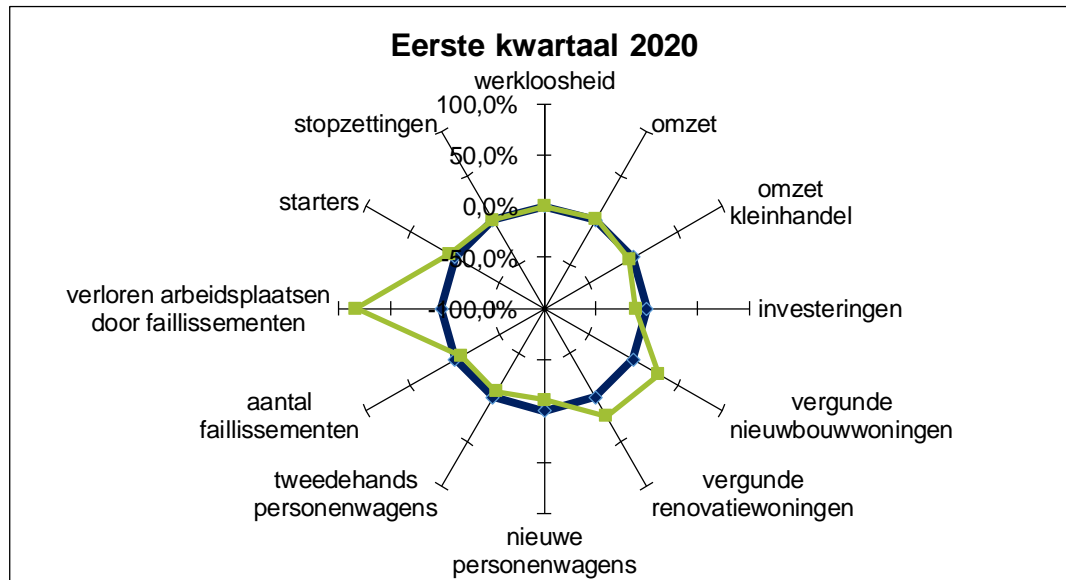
Eerste kwartaal 2020

werkloosheid
100,0%
50,0%
0,0%
-50,0%
-100,0%

omzet
omzet kleinhandel
investeringen
vergunde nieuwbouwwoningen
vergunde renovatiewoningen
nieuwe personenwagens
tweedehands personenwagens
aantal faillissementen
verloren arbeidsplaatsen door faillissementen
starters
stopzettingen